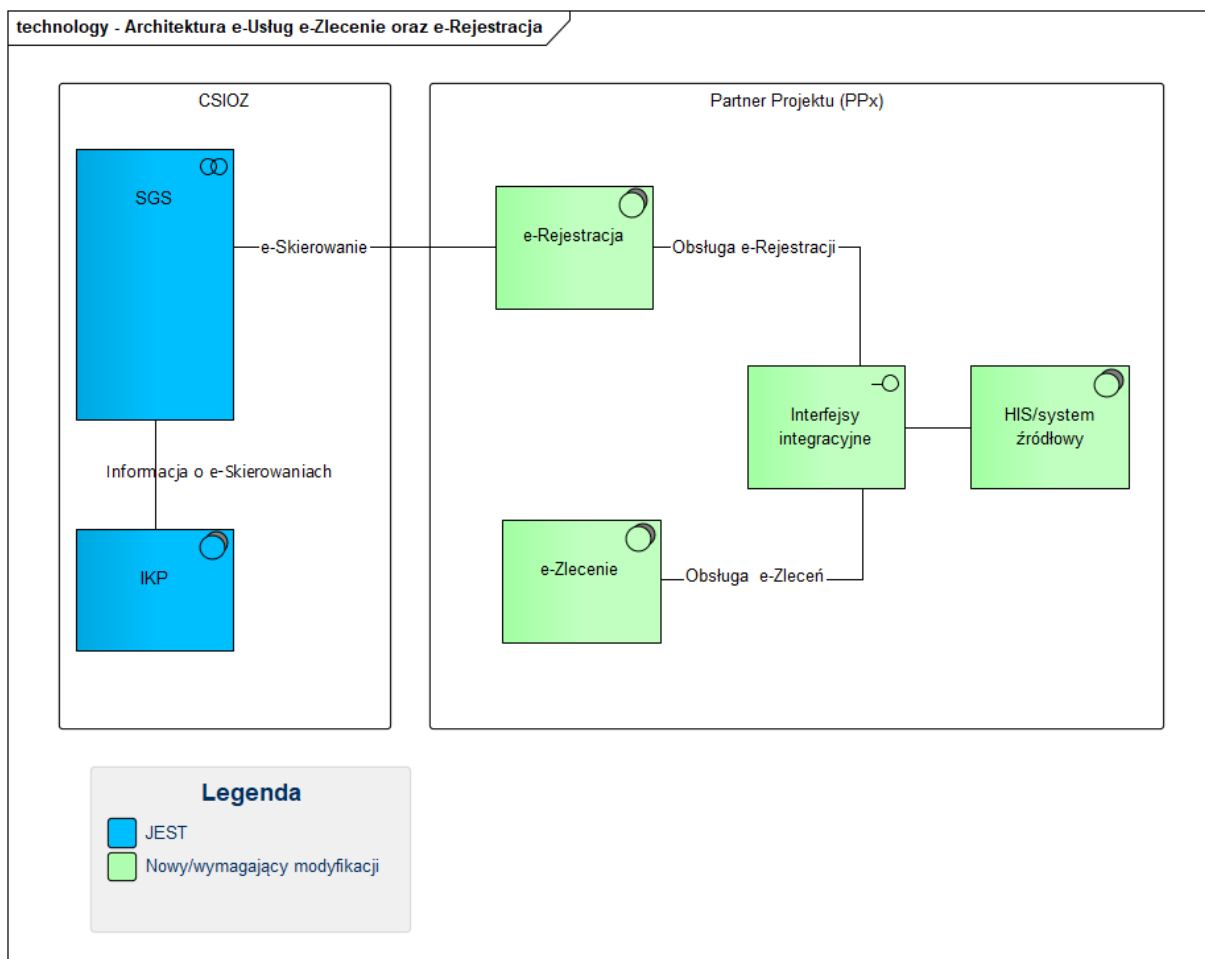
technology - Architektura e-Usług e-Zlecenie oraz e-Rejestracja

CSIOZ

SGS

e-Skierowanie

Informacja o e-Skierowaniach

IKP

Partner Projektu (PPx)

e-Rejestracja

Obsługa e-Rejestracji

Interfejsy integracyjne

HIS/system źródłowy

e-Zlecenie

Obsługa e-Zleceń

Legenda

JEST

Nowy/wymagający modyfikacji